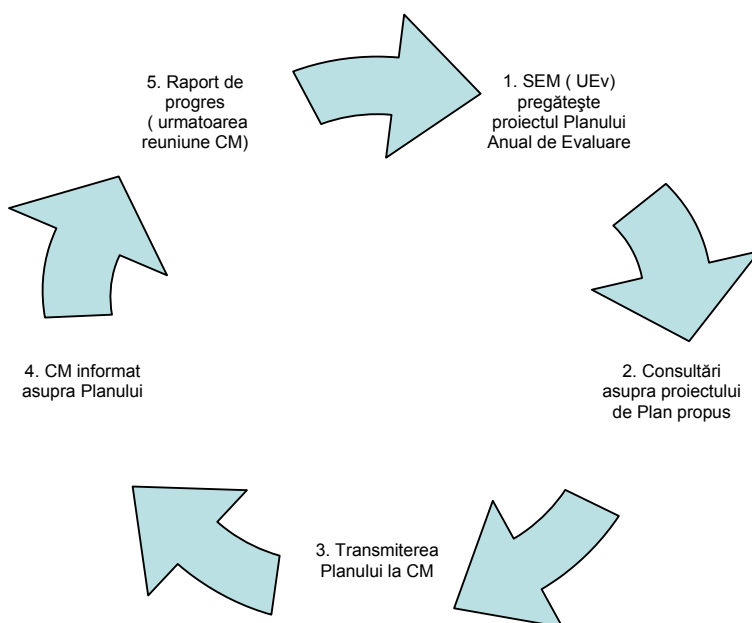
5. Raport de progres ( urmatoarea reuniune CM)

1. SEM ( UEv) pregăteşte proiectul Planului Anual de Evaluare

2. Consultări asupra proiectului de Plan propus

3. Transmiterea Planului la CM

4. CM informat asupra Planului